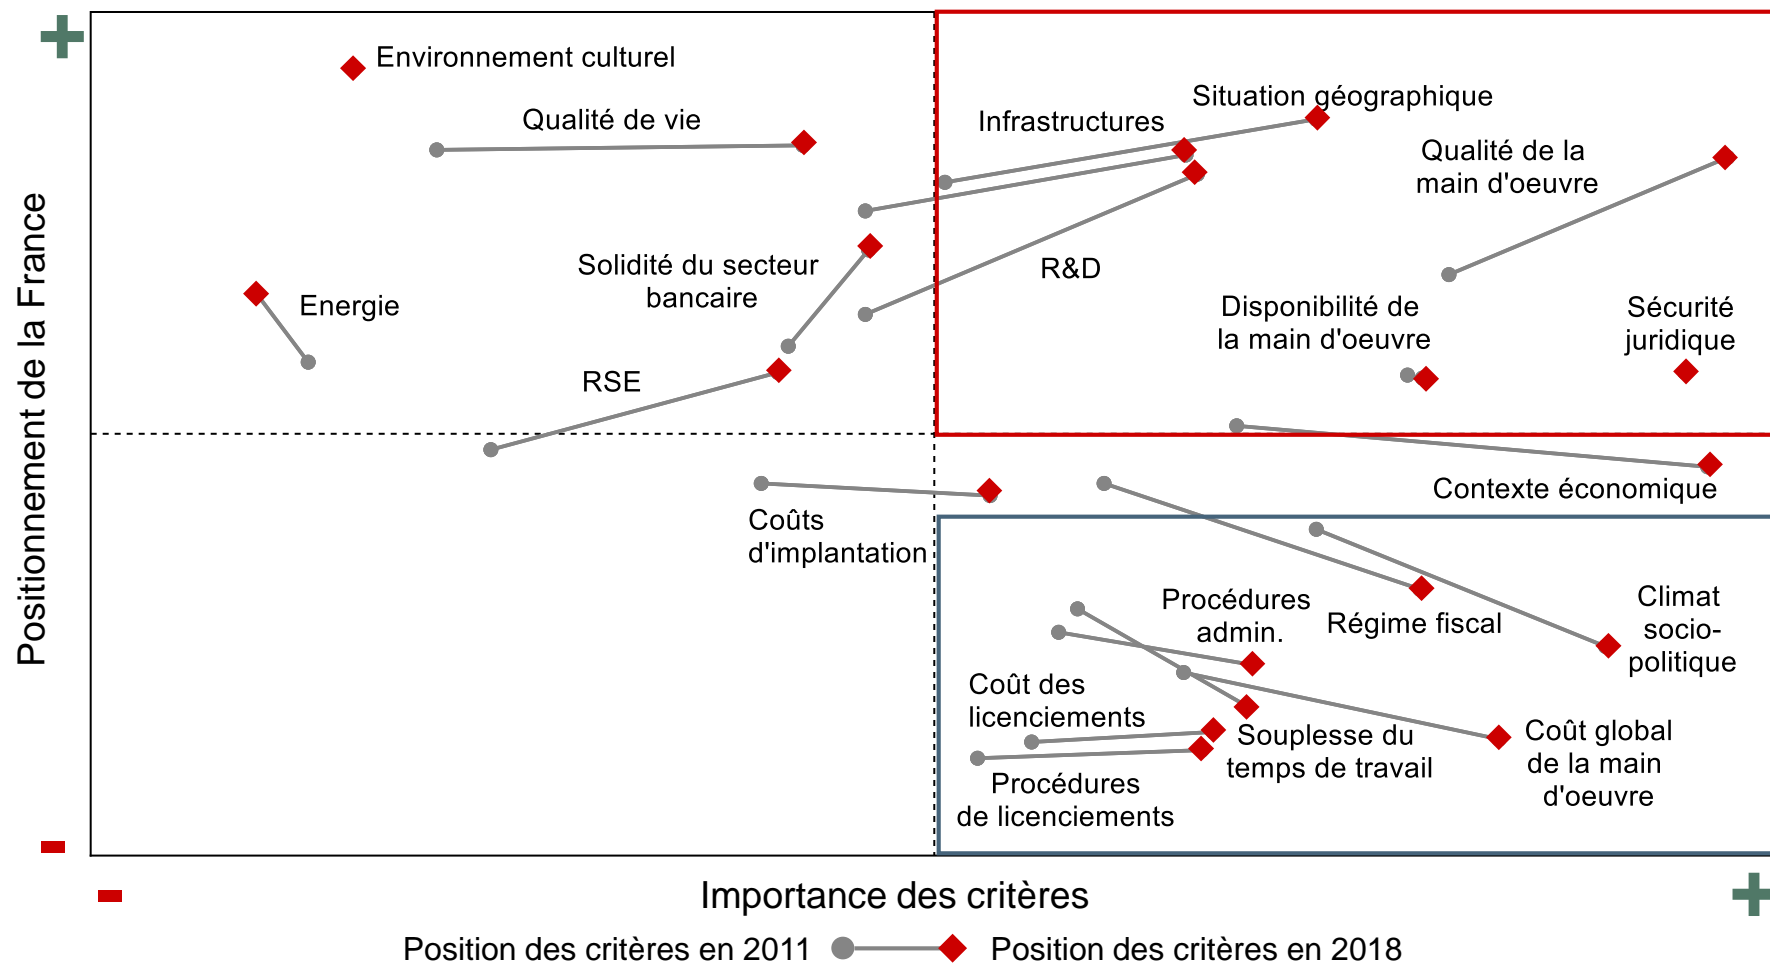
+

Positionnement de la France

Environnement culturel

Qualité de vie

Situation géographique

Infrastructures

Qualité de la main d'oeuvre

Solidité du secteur bancaire

R&D

Energie

Disponibilité de la main d'oeuvre

Sécurité juridique

RSE

Contexte économique

Coûts d'implantation

Climat socio-politique

Procédures admin.

Régime fiscal

Coût des licenciements

Souplesse du temps de travail

Coût global de la main d'oeuvre

Procédures de licenciements

-

-

Importance des critères

+

Position des critères en 2011 Position des critères en 2018